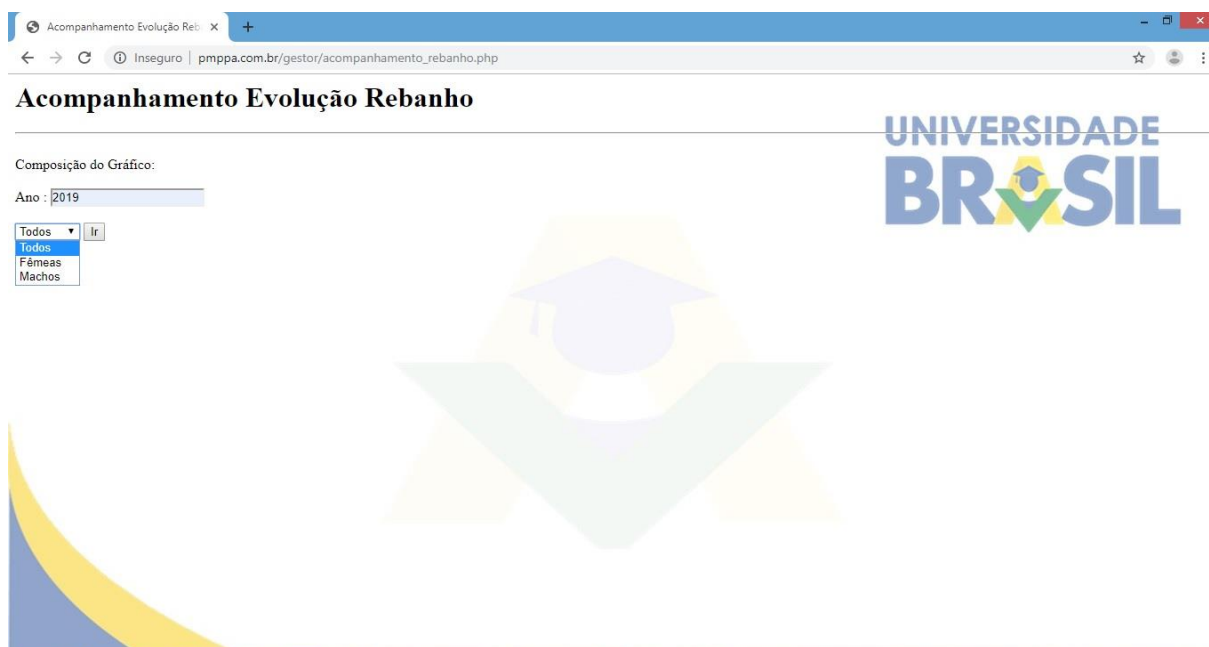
Acompanhamento Evolução Reb ×

Inseguro | pmppa.com.br/gestor/acompanhamento_rebanho.php

# Acompanhamento Evolução Rebanho

UNIVERSIDADE BRASIL

Composição do Gráfico:

Ano : 2019

Todos ▾ Ir
Todos
Fêmeas
Machos